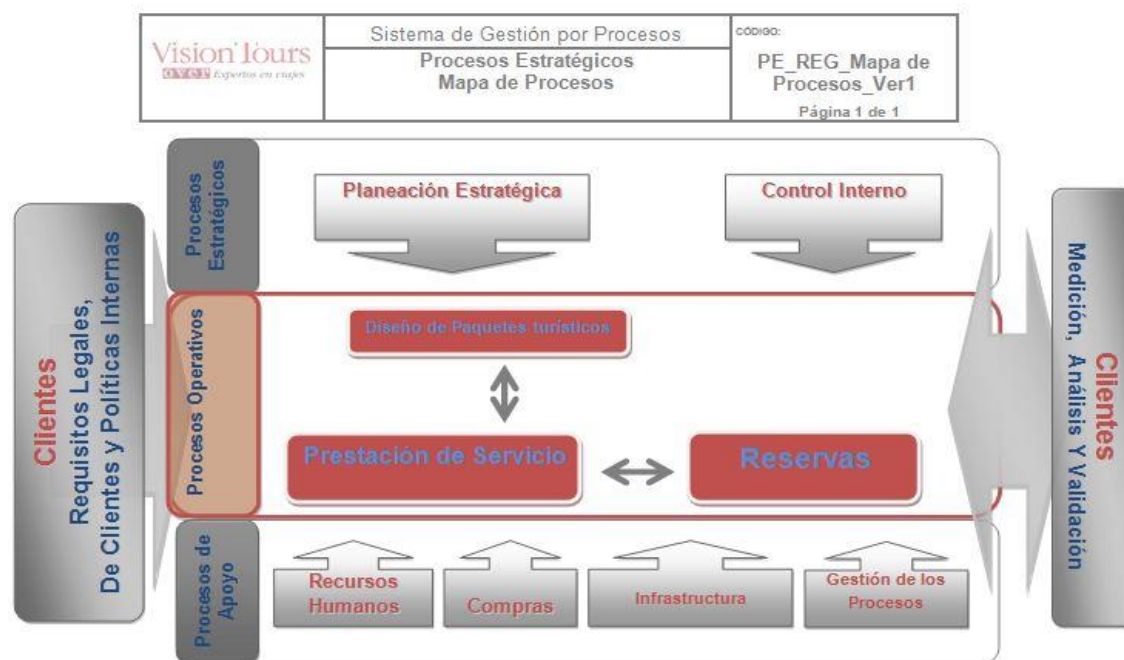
| Vision Tours OVCT Expertos en viajes | Sistema de Gestión por Procesos<br>Procesos Estratégicos<br>Mapa de Procesos | CÓDIGO:<br>PE_REG_Mapa de Procesos_Ver1<br>Página 1 de 1 |
|---|---|---|

Clientes
Requisitos Legales, De Clientes y Políticas Internas

Procesos Estratégicos

Planeación Estratégica

Control Interno

Procesos Operativos

Diseño de Paquetes turísticos

Prestación de Servicio

Reservas

Procesos de Apoyo

Recursos Humanos

Compras

Infrastructura

Gestión de los Procesos

Clientes
Medición, Análisis Y Validación